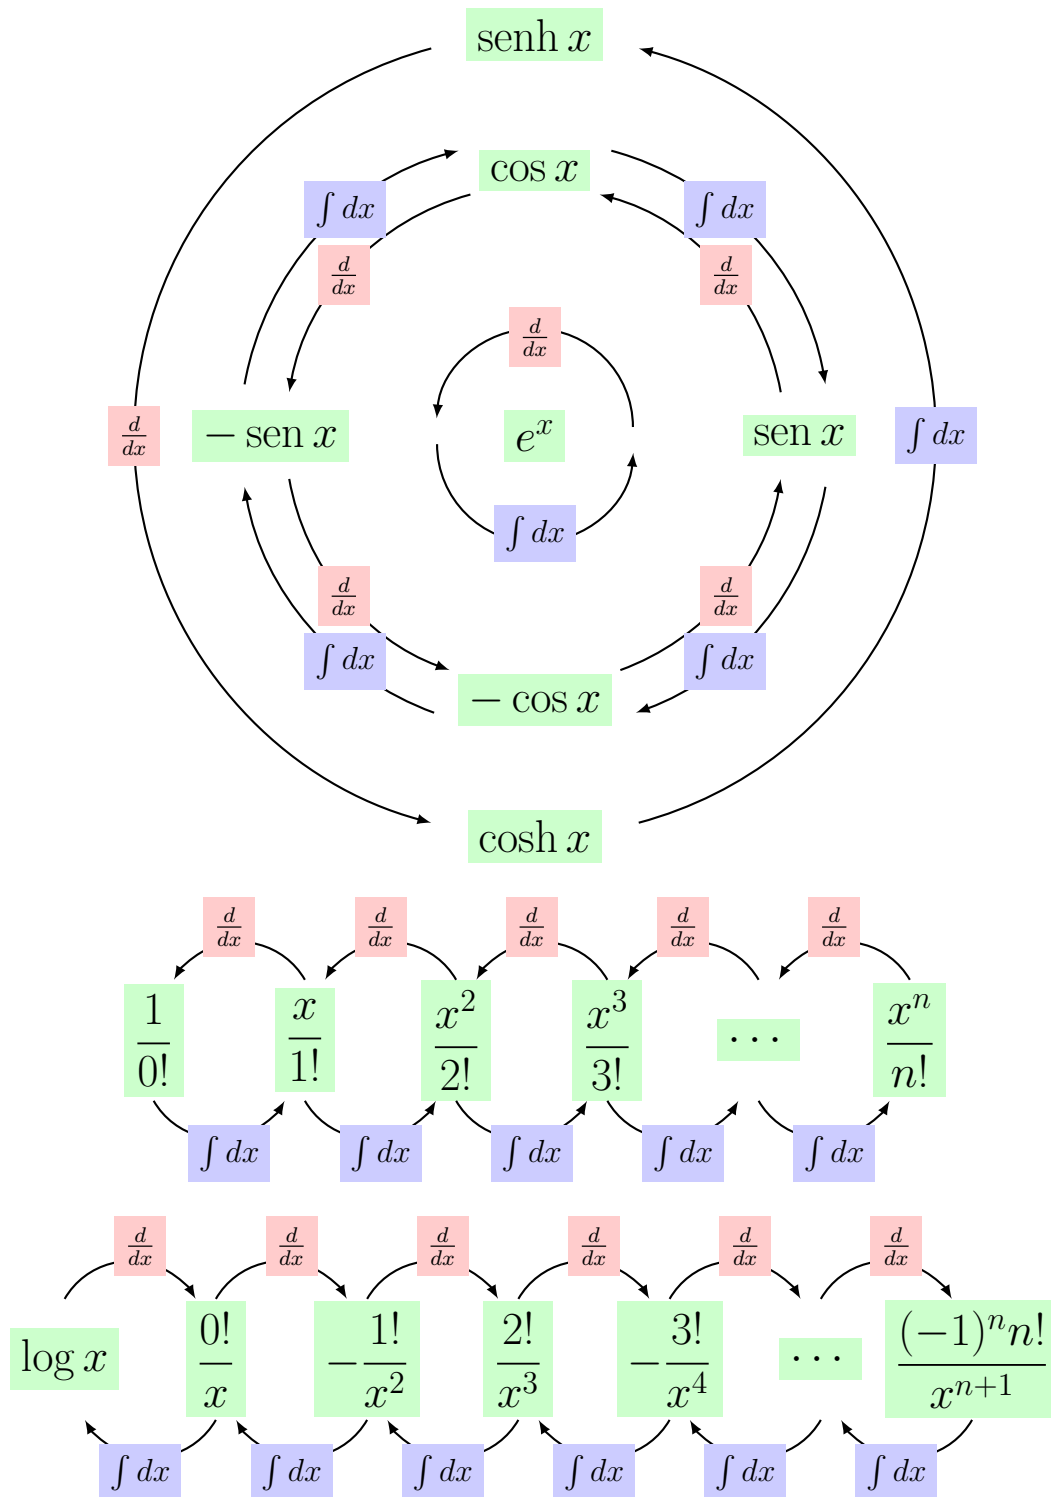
$\operatorname{senh} x$

$\int dx$ $\cos x$ $\int dx$

$\frac{d}{dx}$ $\frac{d}{dx}$

$\frac{d}{dx}$

$\frac{d}{dx}$ $-\operatorname{sen} x$ $e^x$ $\operatorname{sen} x$ $\int dx$

$\int dx$

$\frac{d}{dx}$ $\frac{d}{dx}$

$\int dx$ $\int dx$

$-\cos x$

$\cosh x$

$\frac{d}{dx}$ $\frac{d}{dx}$ $\frac{d}{dx}$ $\frac{d}{dx}$ $\frac{d}{dx}$

$\frac{1}{0!}$ $\frac{x}{1!}$ $\frac{x^2}{2!}$ $\frac{x^3}{3!}$ $\cdots$ $\frac{x^n}{n!}$

$\int dx$ $\int dx$ $\int dx$ $\int dx$ $\int dx$

$\frac{d}{dx}$ $\frac{d}{dx}$ $\frac{d}{dx}$ $\frac{d}{dx}$ $\frac{d}{dx}$ $\frac{d}{dx}$

$\log x$ $\frac{0!}{x}$ $-\frac{1!}{x^2}$ $\frac{2!}{x^3}$ $-\frac{3!}{x^4}$ $\cdots$ $\frac{(-1)^n n!}{x^{n+1}}$

$\int dx$ $\int dx$ $\int dx$ $\int dx$ $\int dx$ $\int dx$